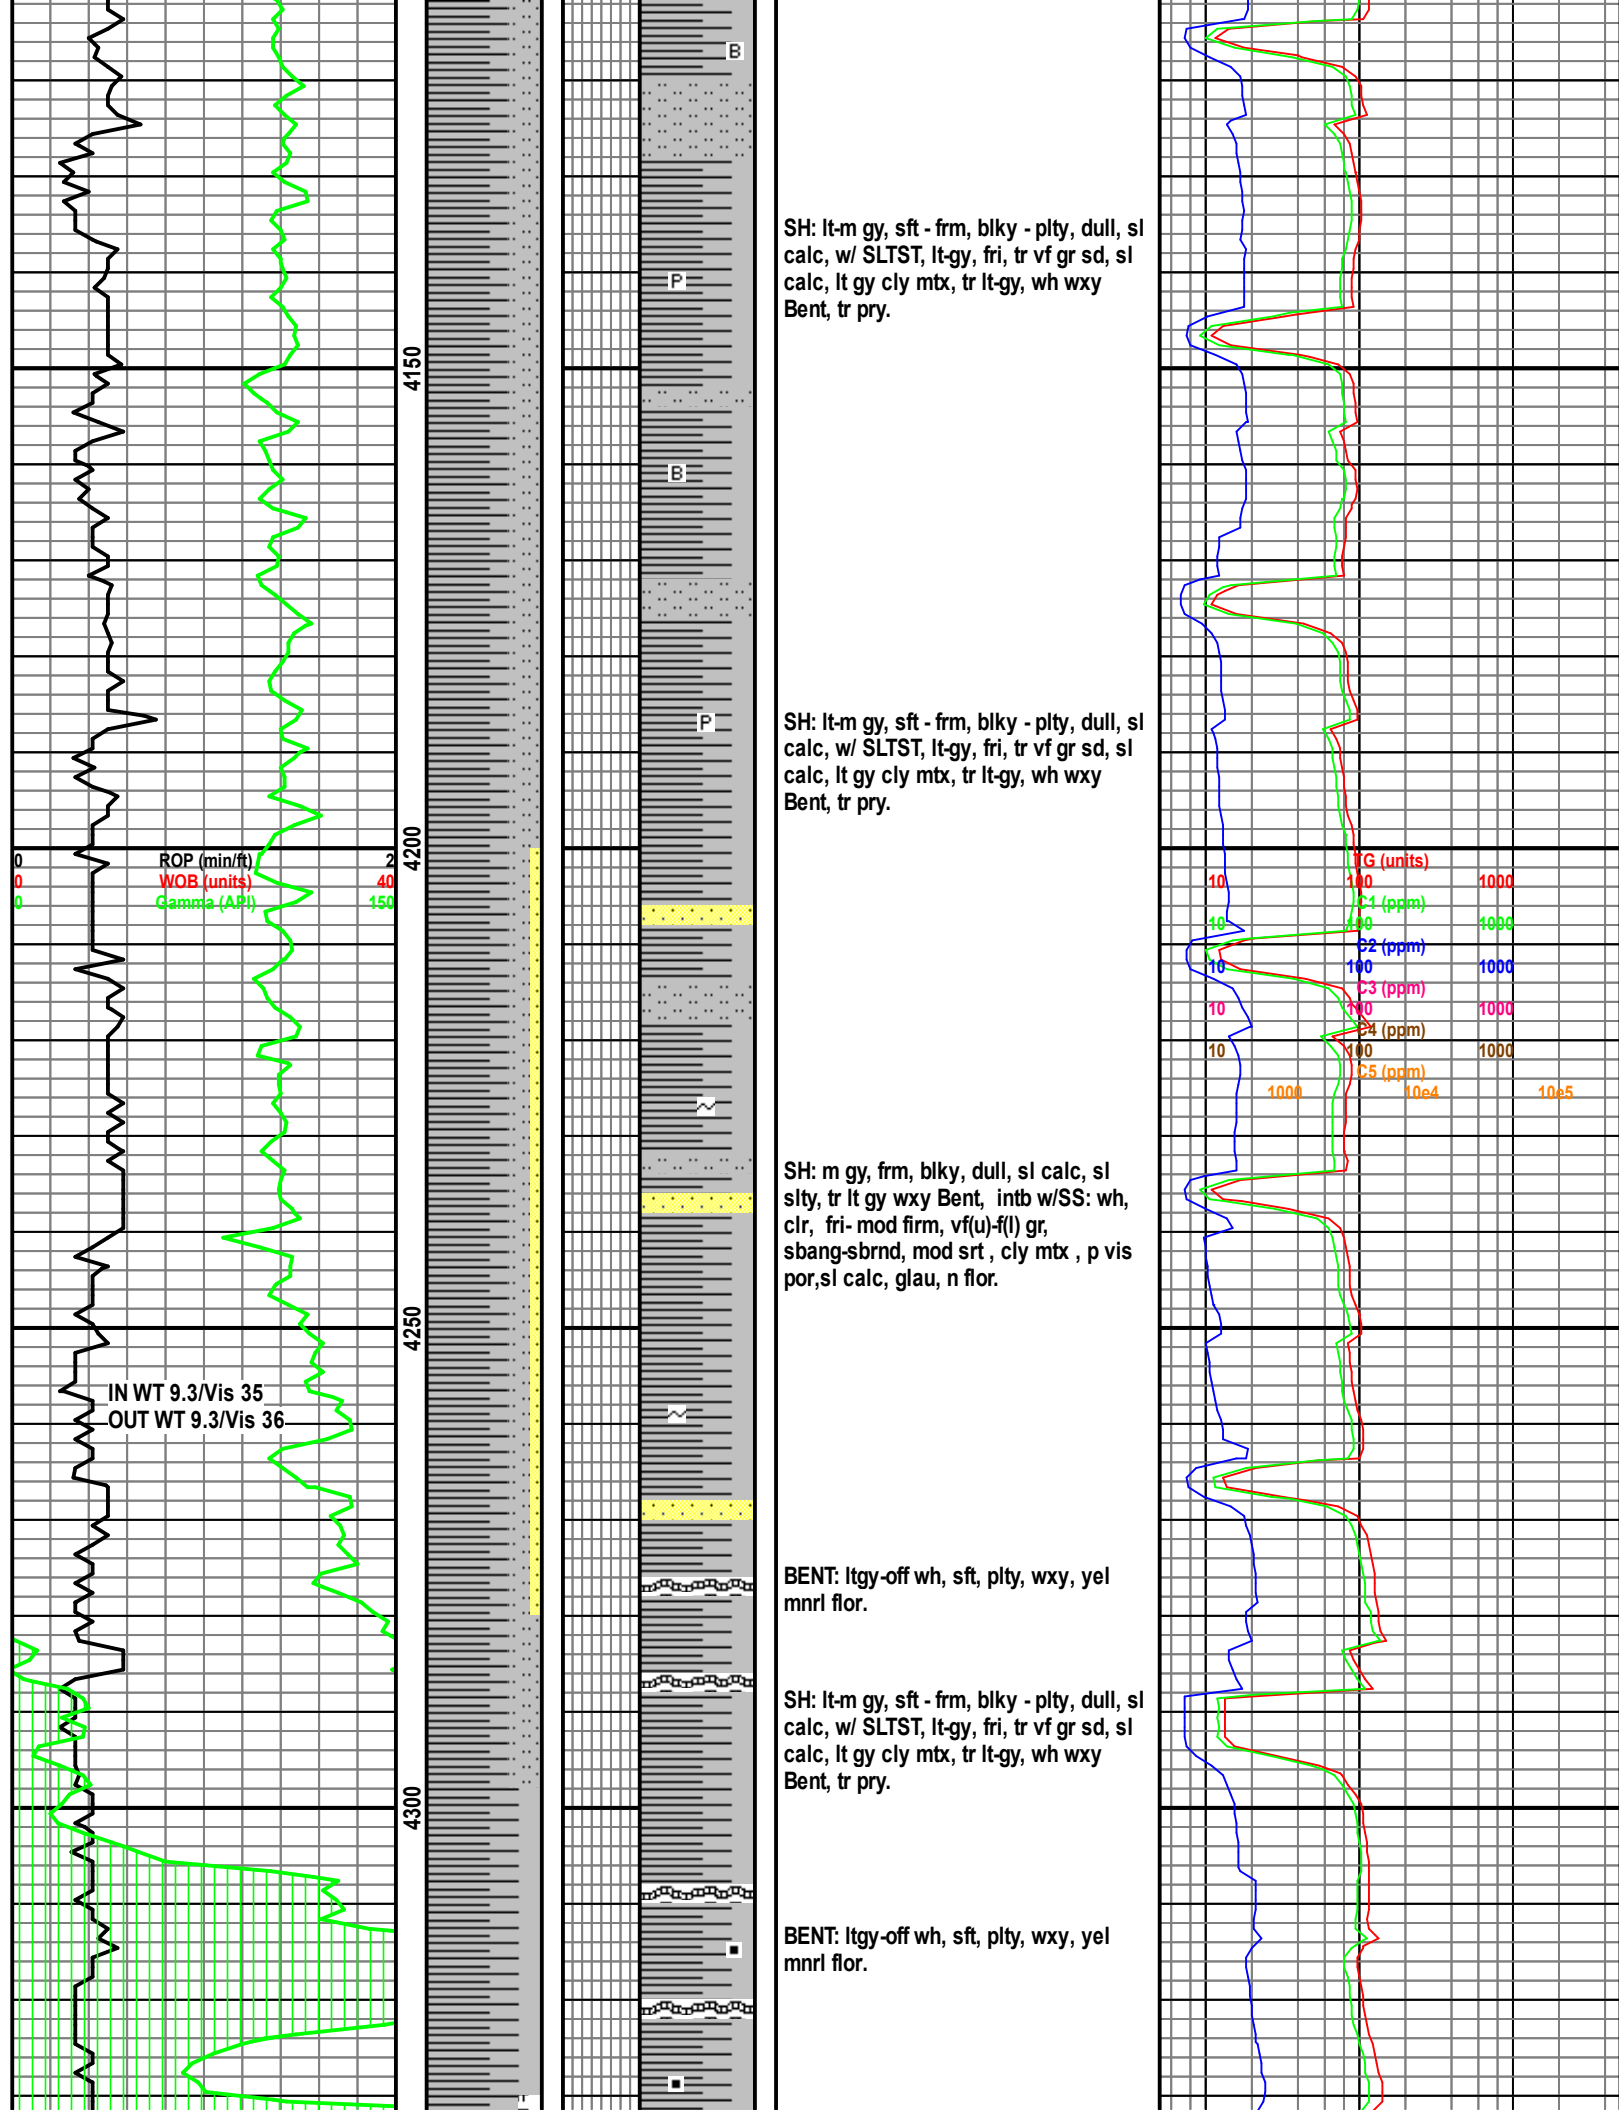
B

SH: lt-m gy, sft - frm, blky - plty, dull, sl calc, w/ SLTST, lt-gy, fri, tr vf gr sd, sl calc, lt gy cly mtx, tr lt-gy, wh wxy Bent, tr pry.

P

4150

B

P

SH: lt-m gy, sft - frm, blky - plty, dull, sl calc, w/ SLTST, lt-gy, fri, tr vf gr sd, sl calc, lt gy cly mtx, tr lt-gy, wh wxy Bent, tr pry.

4200

0 ROP (min/ft) 2
0 WOB (units) 40
0 Gamma (API) 150

TG (units)
10 100 1000
C1 (ppm)
10 100 1000
C2 (ppm)
10 100 1000
C3 (ppm)
10 100 1000
C4 (ppm)
10 100 1000
C5 (ppm)
1000 10e4 10e5

SH: m gy, frm, blky, dull, sl calc, sl slty, tr lt gy wxy Bent, intb w/SS: wh, clr, fri- mod firm, vf(u)-f(l) gr, sbang-sbrnd, mod srt , cly mtx , p vis por,sl calc, glau, n flor.

4250

IN WT 9.3/Vis 35
OUT WT 9.3/Vis 36

BENT: ltgy-off wh, sft, plty, wxy, yel mnrl flor.

SH: lt-m gy, sft - frm, blky - plty, dull, sl calc, w/ SLTST, lt-gy, fri, tr vf gr sd, sl calc, lt gy cly mtx, tr lt-gy, wh wxy Bent, tr pry.

4300

BENT: ltgy-off wh, sft, plty, wxy, yel mnrl flor.